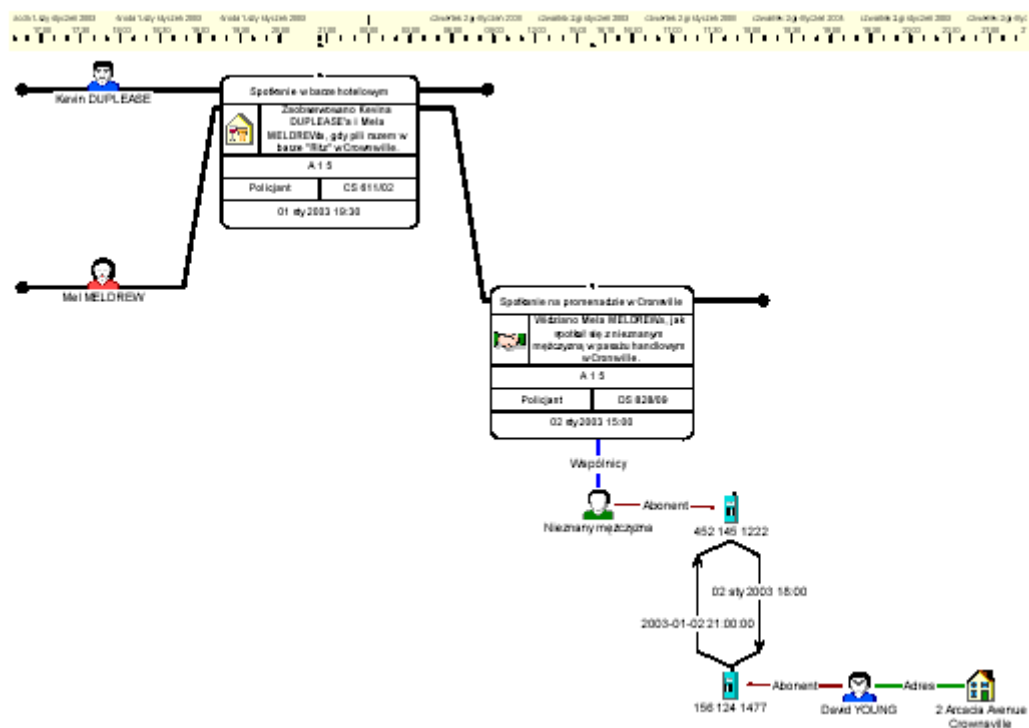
środa 1 styczeń 2003 środa 1 styczeń 2003 środa 1 styczeń 2003 czwartek 2 styczeń 2003 czwartek 2 styczeń 2003 czwartek 2 styczeń 2003 czwartek 2 styczeń 2003 czwartek 2 styczeń 2003 czwartek 2 sty

Kevin DUPLEASE

Spotkanie w barze hotelowym

Zaobserwowano Kevina DUPLEASE'a i Mela MELDREWa, gdy pili razem w barze "Ritz" w Cronwville.

A 1 5

Policjant | CS 611/02

01 sty 2003 19:30

Mel MELDREW

Spotkanie na promenadzie w Cronwille

Widziano Mela MELDREWa, jak spotkał się z nieznanym mężczyzną w pasażu handlowym w Cronwille.

A 1 5

Policjant | CS 828/09

02 sty 2003 15:00

Wspólnicy

Nieznany mężczyzna

Abonent

452 145 1222

02 sty 2003 18:00

2003-01-02 21:00:00

156 124 1477

Abonent

David YOUNG

Adres

2 Arcadia Avenue Cronwville